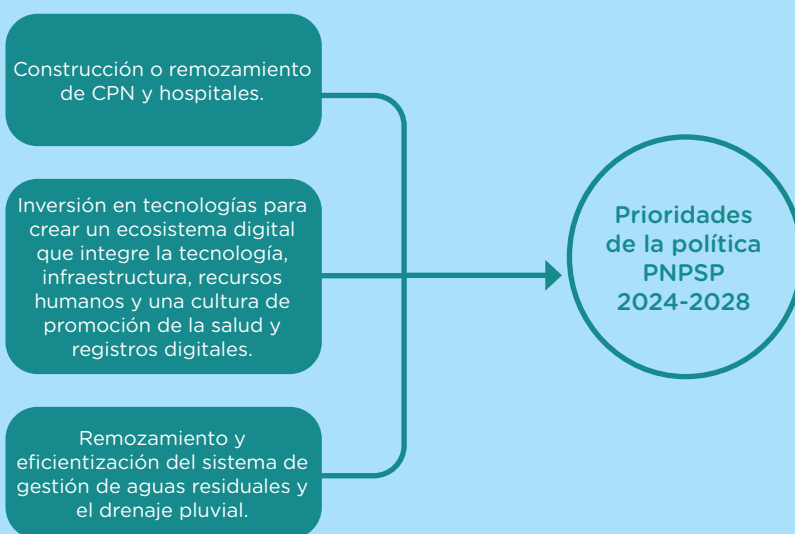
Construcción o remozamiento de CPN y hospitales.

Inversión en tecnologías para crear un ecosistema digital que integre la tecnología, infraestructura, recursos humanos y una cultura de promoción de la salud y registros digitales.

Remozamiento y eficientización del sistema de gestión de aguas residuales y el drenaje pluvial.

Prioridades de la política PNPSP 2024-2028